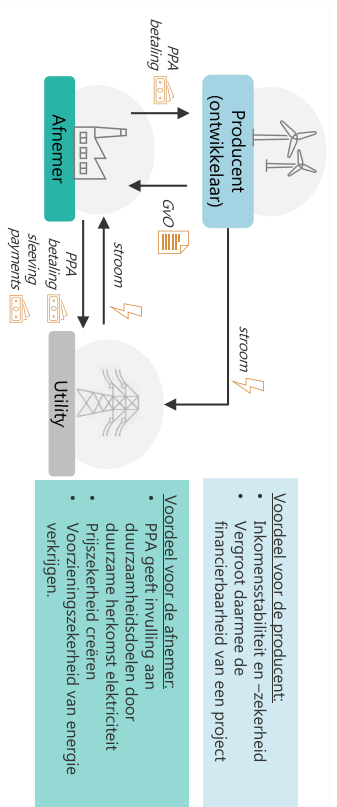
PPA betaling

Afnemer

Producent (ontwikkelaar)

GvO

stroom

PPA betaling

sleeving payments

stroom

Utility

Voordeel voor de producent:
• Inkomensstabiliteit en –zekerheid
• Vergroot daarmee de financierbaarheid van een project

Voordeel voor de afnemer:
• PPA geeft invulling aan duurzaamheidsdoelen door duurzame herkomst elektriciteit
• Prijszekerheid creëren
• Voorzieningszekerheid van energie verkrijgen.